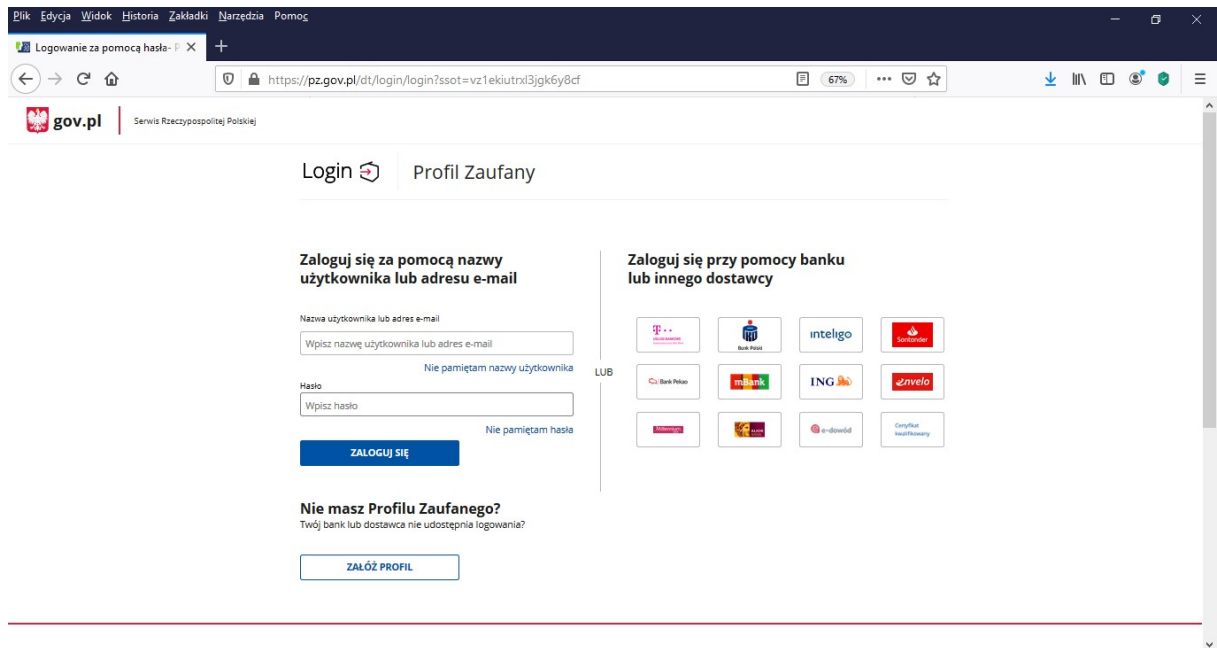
Plik Edycja Widok Historia Zakładki Narzędzia Pomoc

Logowanie za pomocą hasła- P

https://pz.gov.pl/dt/login/login?ssot=vz1ekiutrxl3jgk6y8cf

67%

gov.pl Serwis Rzeczypospolitej Polskiej

Login Profil Zaufany

Zaloguj się za pomocą nazwy użytkownika lub adresu e-mail

Nazwa użytkownika lub adres e-mail

Wpisz nazwę użytkownika lub adres e-mail

Nie pamiętam nazwy użytkownika

Hasło

Wpisz hasło

Nie pamiętam hasła

ZALOGUJ SIĘ

LUB

Zaloguj się przy pomocy banku lub innego dostawcy

Bank Polski

inteligo

Santander

Bank Pekao

mBank

ING

envelo

Millennium

e-dowód

Certyfikat kwalifikowany

Nie masz Profilu Zaufanego?

Twój bank lub dostawca nie udostępnia logowania?

ZAŁÓŻ PROFIL